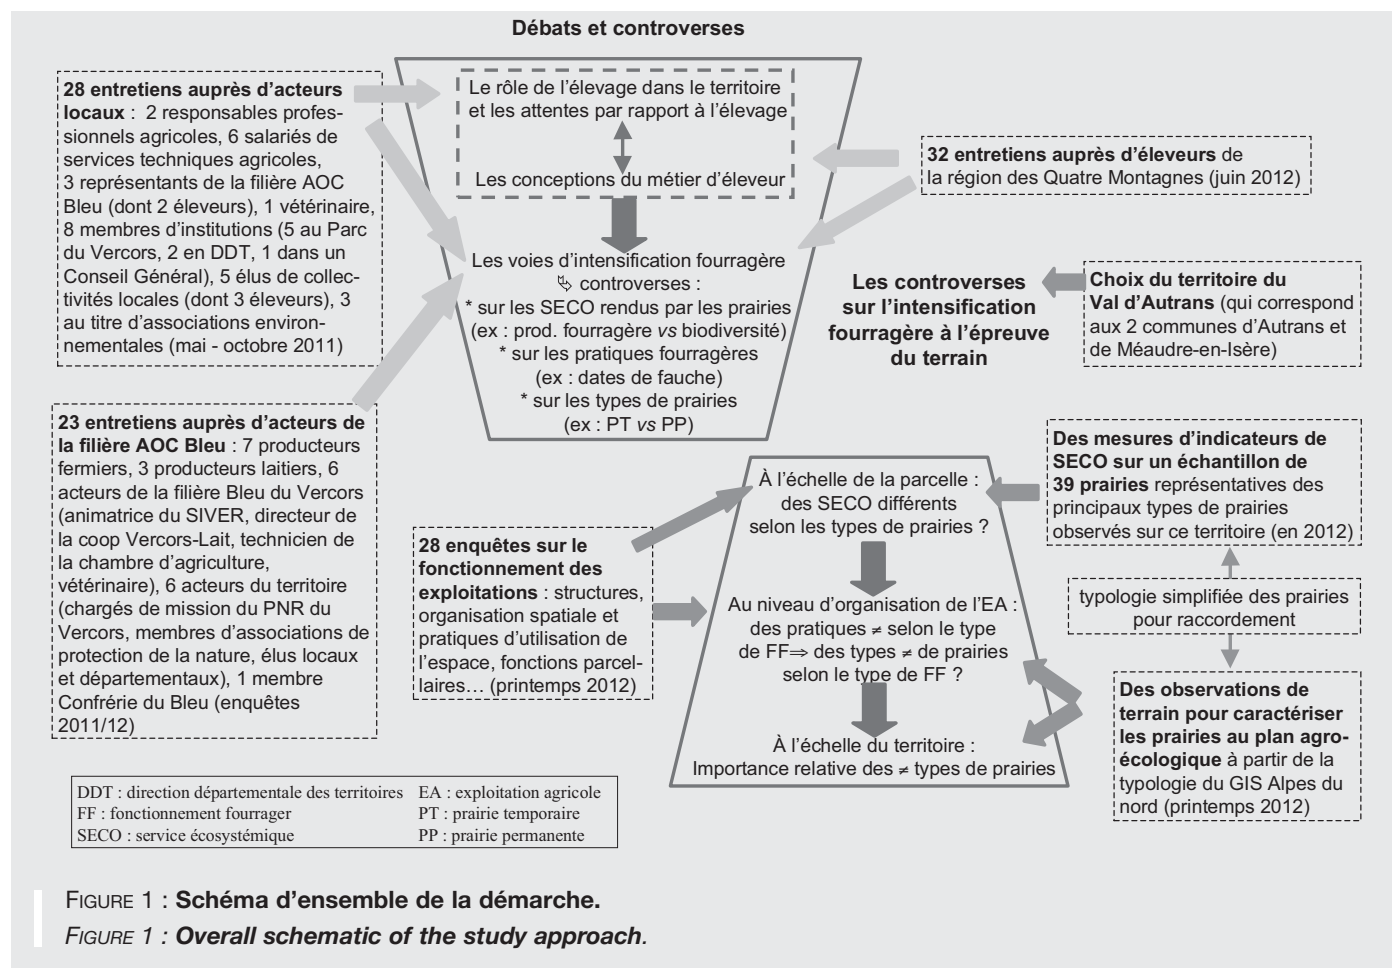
Débats et controverses

28 entretiens auprès d'acteurs locaux : 2 responsables professionnels agricoles, 6 salariés de services techniques agricoles, 3 représentants de la filière AOC Bleu (dont 2 éleveurs), 1 vétérinaire, 8 membres d'institutions (5 au Parc du Vercors, 2 en DDT, 1 dans un Conseil Général), 5 élus de collectivités locales (dont 3 éleveurs), 3 au titre d'associations environnementales (mai - octobre 2011)

Le rôle de l'élevage dans le territoire et les attentes par rapport à l'élevage

Les conceptions du métier d'éleveur

32 entretiens auprès d'éleveurs de la région des Quatre Montagnes (juin 2012)

Les voies d'intensification fourragère
↳ controverses :
* sur les SECO rendus par les prairies (ex : prod. fourragère *vs* biodiversité)
* sur les pratiques fourragères (ex : dates de fauche)
* sur les types de prairies (ex : PT *vs* PP)

Les controverses sur l'intensification fourragère à l'épreuve du terrain

Choix du territoire du Val d'Autrans (qui correspond aux 2 communes d'Autrans et de Méaudre-en-Isère)

23 entretiens auprès d'acteurs de la filière AOC Bleu : 7 producteurs fermiers, 3 producteurs laitiers, 6 acteurs de la filière Bleu du Vercors (animatrice du SIVER, directeur de la coop Vercors-Lait, technicien de la chambre d'agriculture, vétérinaire), 6 acteurs du territoire (chargés de mission du PNR du Vercors, membres d'associations de protection de la nature, élus locaux et départementaux), 1 membre Confrérie du Bleu (enquêtes 2011/12)

28 enquêtes sur le fonctionnement des exploitations : structures, organisation spatiale et pratiques d'utilisation de l'espace, fonctions parcellaires… (printemps 2012)

À l'échelle de la parcelle : des SECO différents selon les types de prairies ?

Au niveau d'organisation de l'EA : des pratiques ≠ selon le type de FF⇒ des types ≠ de prairies selon le type de FF ?

À l'échelle du territoire : Importance relative des ≠ types de prairies

Des mesures d'indicateurs de SECO sur un échantillon de 39 prairies représentatives des principaux types de prairies observés sur ce territoire (en 2012)

typologie simplifiée des prairies pour raccordement

Des observations de terrain pour caractériser les prairies au plan agro-écologique à partir de la typologie du GIS Alpes du nord (printemps 2012)

| DDT : direction départementale des territoires | EA : exploitation agricole |
|---|---|
| FF : fonctionnement fourrager | PT : prairie temporaire |
| SECO : service écosystémique | PP : prairie permanente |

FIGURE 1 : Schéma d'ensemble de la démarche.
FIGURE 1 : Overall schematic of the study approach.